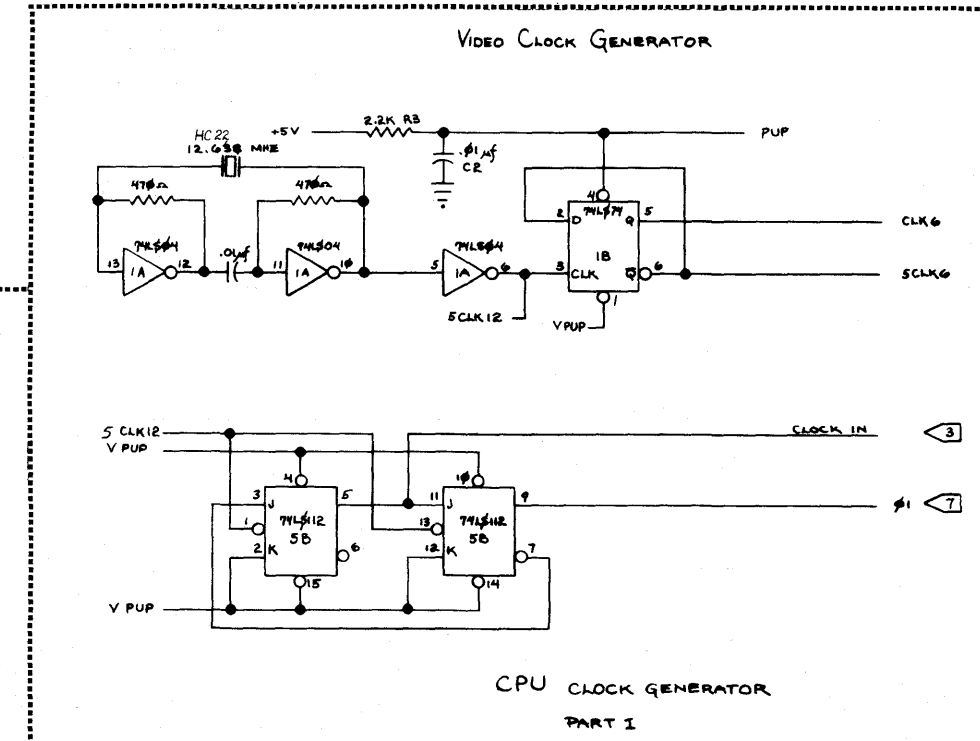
VIDEO CLOCK GENERATOR

HC 22
12.638 MHZ

+5V

2.2K R3

.Ø1 µf
C2

PUP

47Øπ

47Øπ

74LSØ4

.01µf

74LSØ4

74LSØ4

13
1A
12

11
1A
1Ø

5
1A
6

5CLK12

4
2
D
74LS74
Q
5
1B
3
CLK
Q̄
6
1

VPUP

CLK6

5CLK6

5 CLK12

V PUP

CLOCK IN

3

4
3
J
74LS112
5B
5
1
2
K
6
15

1Ø
11
J
74LS112
5B
9
13
12
K
7
14

Ø1

7

V PUP

CPU CLOCK GENERATOR

PART I